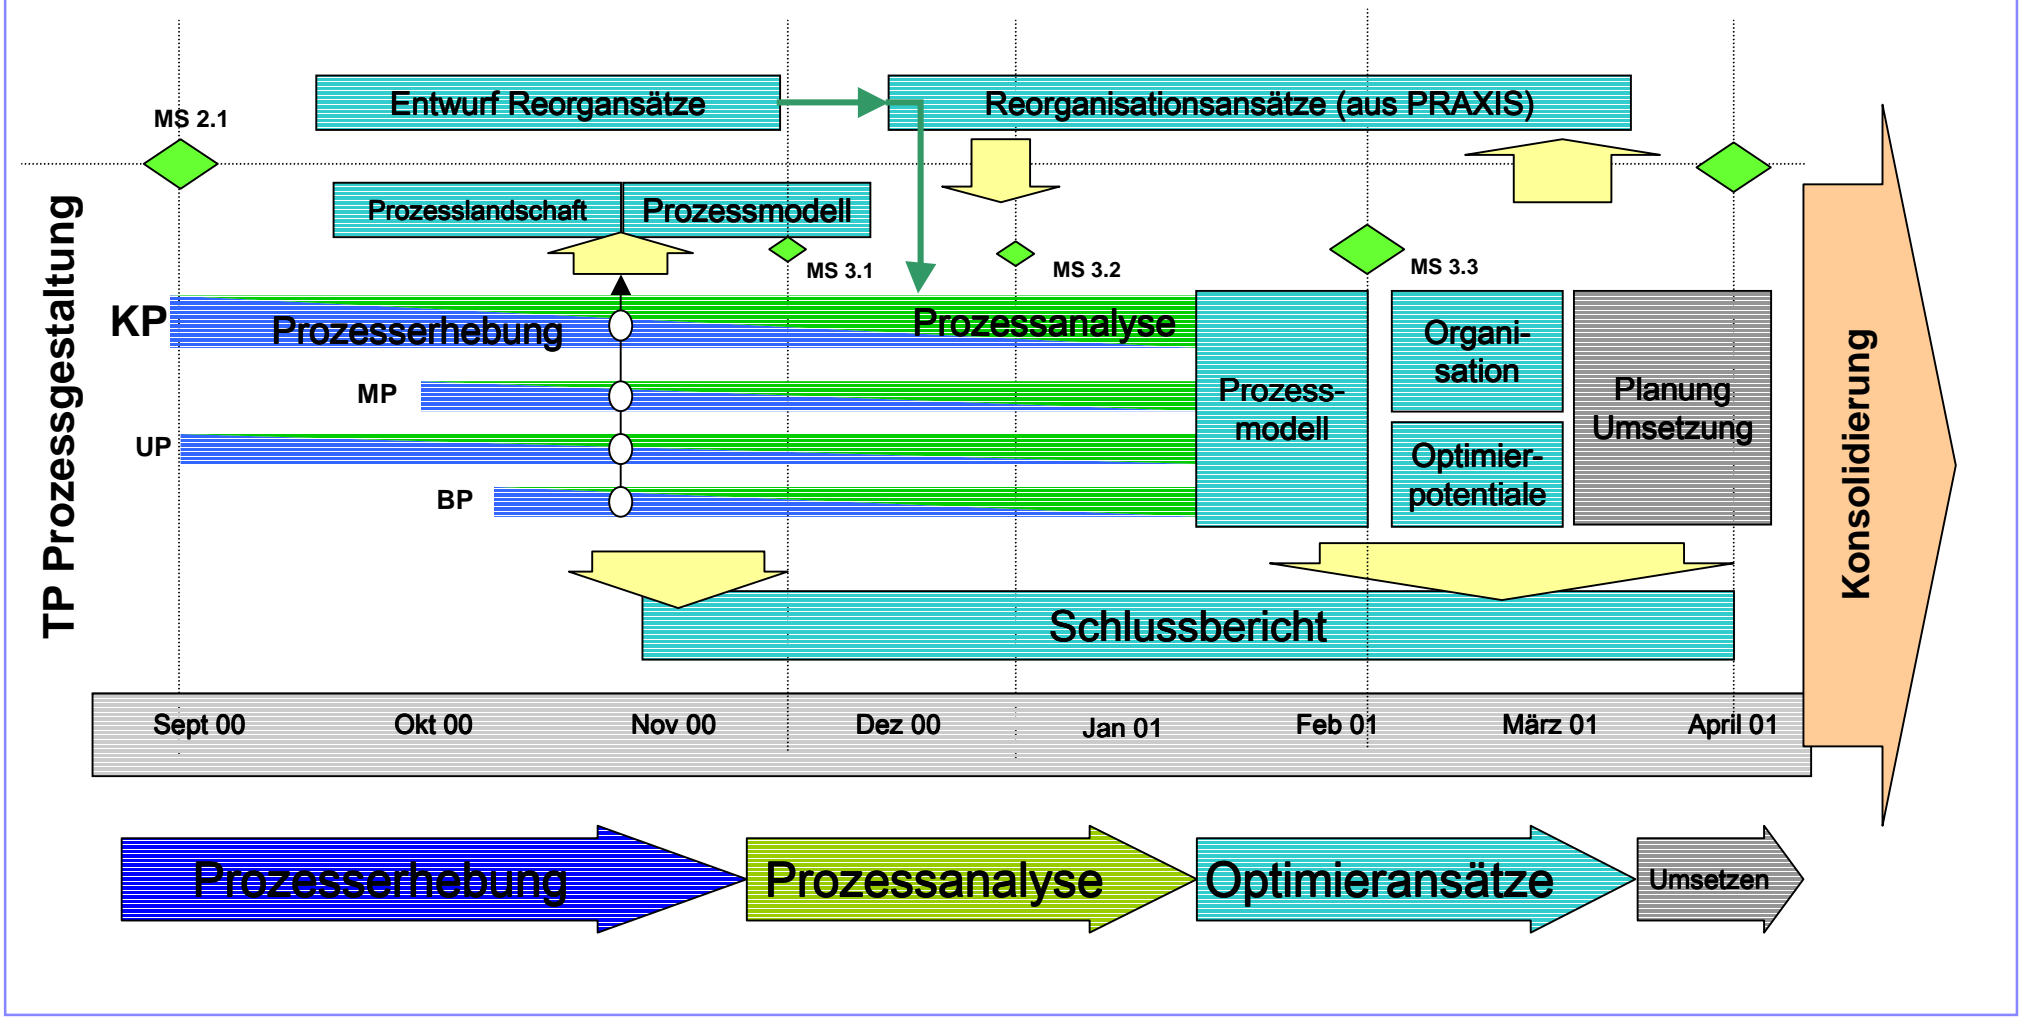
TP Prozessgestaltung

MS 2.1

Entwurf Reorgansätze

Reorganisationsansätze (aus PRAXIS)

Prozesslandschaft

Prozessmodell

MS 3.1

MS 3.2

MS 3.3

KP

Prozesserhebung

Prozessanalyse

MP

UP

BP

Prozessmodell

Organisation

Optimierpotentiale

Planung Umsetzung

Schlussbericht

Konsolidierung

Sept 00

Okt 00

Nov 00

Dez 00

Jan 01

Feb 01

März 01

April 01

Prozesserhebung

Prozessanalyse

Optimieransätze

Umsetzen